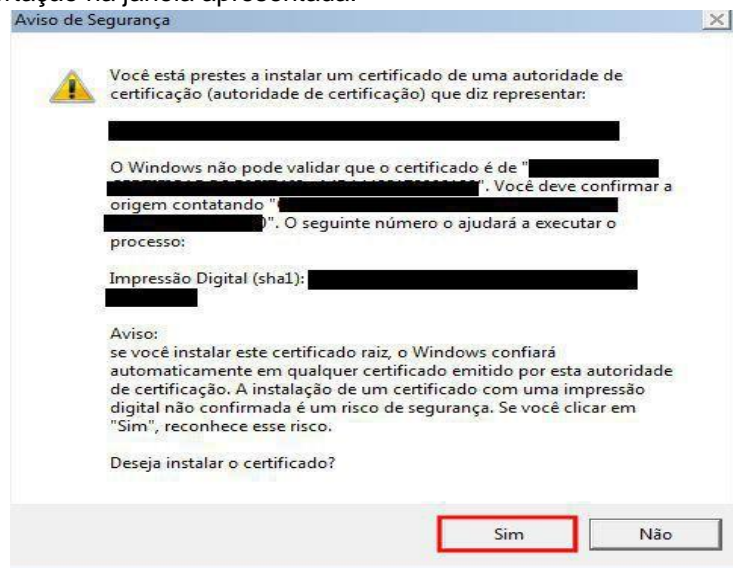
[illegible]

Aviso de Segurança

Você está prestes a instalar um certificado de uma autoridade de certificação (autoridade de certificação) que diz representar:

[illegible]

O Windows não pode validar que o certificado é de "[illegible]". Você deve confirmar a origem contatando "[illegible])". O seguinte número o ajudará a executar o processo:

Impressão Digital (sha1): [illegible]

Aviso:
se você instalar este certificado raiz, o Windows confiará automaticamente em qualquer certificado emitido por esta autoridade de certificação. A instalação de um certificado com uma impressão digital não confirmada é um risco de segurança. Se você clicar em "Sim", reconhece esse risco.

Deseja instalar o certificado?

Sim
Não